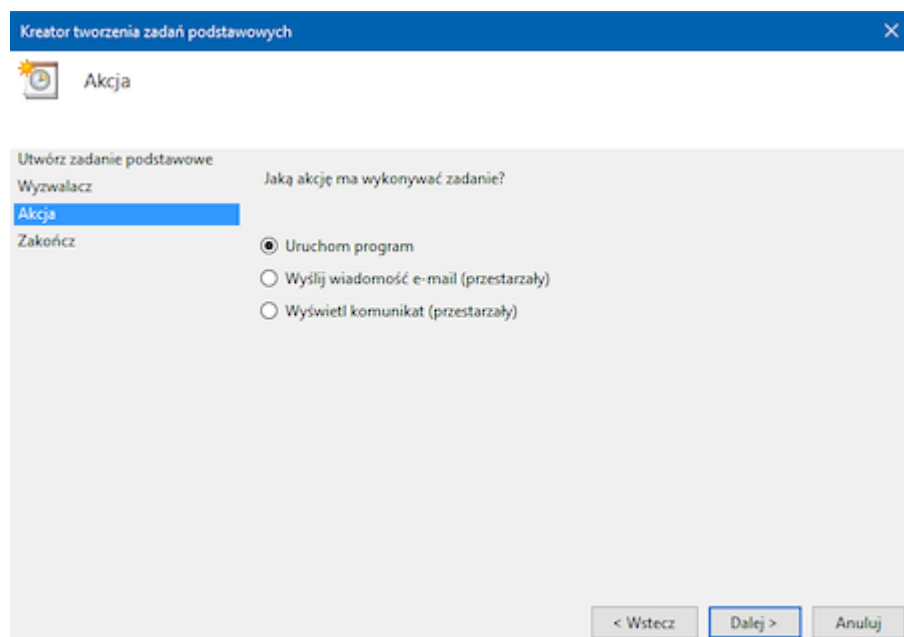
Kreator tworzenia zadań podstawowych

Akcja

Utwórz zadanie podstawowe
Wyzwalacz
Akcja
Zakończ

Jaką akcję ma wykonywać zadanie?

Uruchom program
Wyślij wiadomość e-mail (przestarzały)
Wyświetl komunikat (przestarzały)

< Wstecz
Dalej >
Anuluj